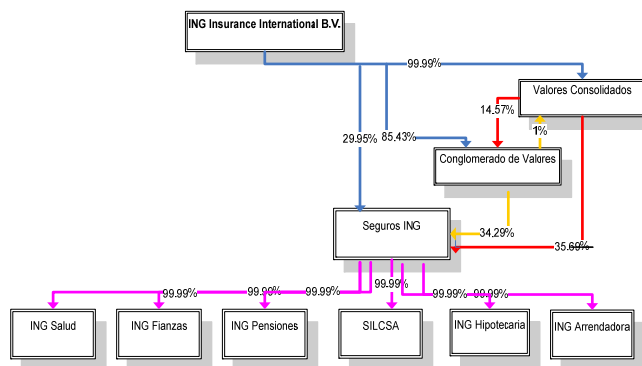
ING Insurance International B.V.

99.99%

Valores Consolidados

14.57%

1%

29.95%

85.43%

Conglomerado de Valores

Seguros ING

34.29%

35.66%

99.99%

99.90%

99.99%

99.99%

99.99%

99.99%

ING Salud

ING Fianzas

ING Pensiones

SILCSA

ING Hipotecaria

ING Arrendadora